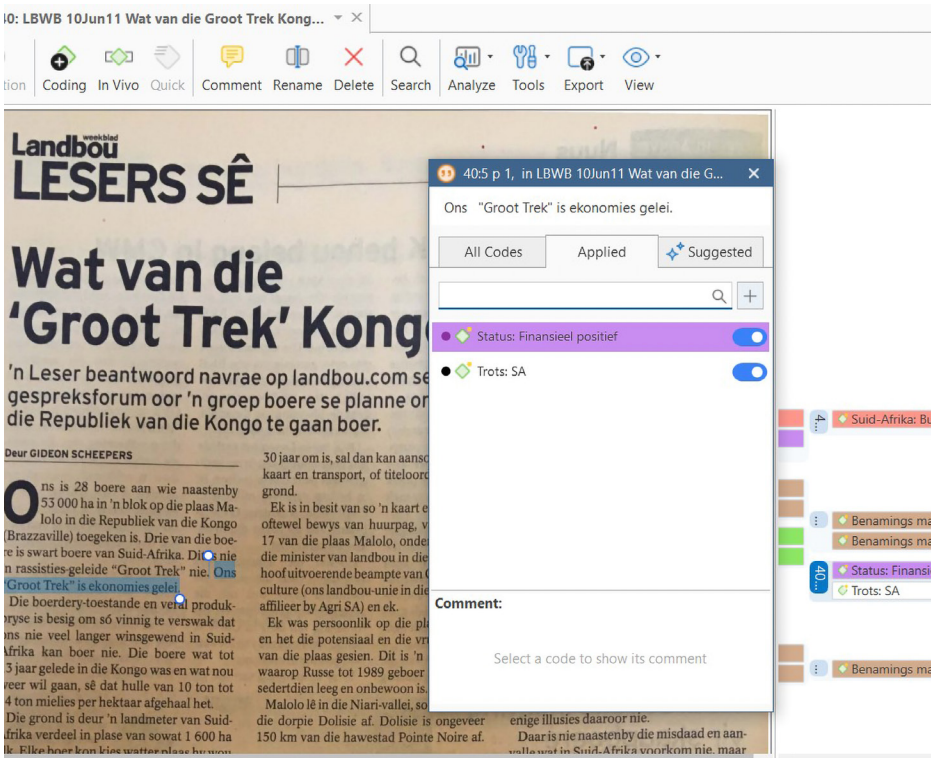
40: LBWB 10Jun11 Wat van die Groot Trek Kong...

tion Coding In Vivo Quick Comment Rename Delete Search Analyze Tools Export View

weekblad
Landbou
LESERS SÊ

Wat van die 'Groot Trek' Kong

'n Leser beantwoord navrae op landbou.com se gespreksforum oor 'n groep boere se planne om die Republiek van die Kongo te gaan boer.

Deur GIDEON SCHEEPERS

Ons is 28 boere aan wie naastenby 53 000 ha in 'n blok op die plaas Malolo in die Republiek van die Kongo (Brazzaville) toegeken is. Drie van die boere is swart boere van Suid-Afrika. Dis nie 'n rassisties-geleide "Groot Trek" nie. Ons "Groot Trek" is ekonomies gelei.

Die boerdery-toestande en veral produksie-tyd is besig om só vinnig te verswak dat ons nie veel langer winsgewend in Suid-Afrika kan boer nie. Die boere wat tot 3 jaar gelede in die Kongo was en wat nou weer wil gaan, sê dat hulle van 10 ton tot 4 ton mielies per hektaar afgehaal het.

Die grond is deur 'n landmeter van Suid-Afrika verdeel in plase van sowat 1 600 ha

30 jaar om is, sal dan kan aans kaart en transport, of titeloor grond.

Ek is in besit van so 'n kaart e oftewel bewys van huurpag, v 17 van die plaas Malolo, onde die minister van landbou in die hoof uitvoerende beampte van culture (ons landbou-unie in die affilieer by Agri SA) en ek.

Ek was persoonlik op die pla en het die potensiaal en die v van die plaas gesien. Dit is 'n waarop Russe tot 1989 geboer sedertdien leeg en onbewoon is.

Malolo lê in die Niari-vallei, so die dorpie Dolisie af. Dolisie is ongeveer 150 km van die hawestad Pointe Noire af.

enige illusies daaroor nie.

Daar is nie naastenby die misdaad en aan-

40:5 p 1, in LBWB 10Jun11 Wat van die G...

Ons "Groot Trek" is ekonomies gelei.

All Codes Applied Suggested

Status: Finansieel positief
Trots: SA

Comment:

Select a code to show its comment

Suid-Afrika: Bu
Benamings ma
Benamings ma
40...
Status: Finansi
Trots: SA
Benamings ma